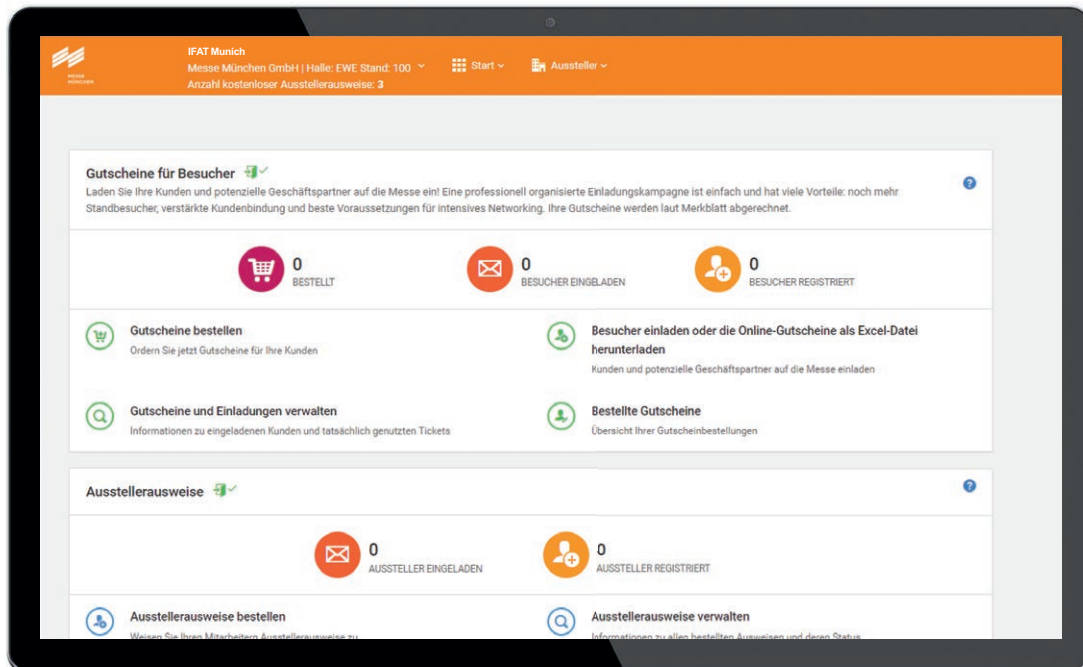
MESSE MÜNCHEN

IFAT Munich
Messe München GmbH | Halle: EWE Stand: 100
Anzahl kostenloser Ausstellerausweise: 3

Start

Aussteller

Gutscheine für Besucher

Laden Sie Ihre Kunden und potenzielle Geschäftspartner auf die Messe ein! Eine professionell organisierte Einladungskampagne ist einfach und hat viele Vorteile: noch mehr Standbesucher, verstärkte Kundenbindung und beste Voraussetzungen für intensives Networking. Ihre Gutscheine werden laut Merkblatt abgerechnet.

?

0
BESTELLT

0
BESUCHER EINGELADEN

0
BESUCHER REGISTRIERT

Gutscheine bestellen
Ordern Sie jetzt Gutscheine für Ihre Kunden

Besucher einladen oder die Online-Gutscheine als Excel-Datei herunterladen
Kunden und potenzielle Geschäftspartner auf die Messe einladen

Gutscheine und Einladungen verwalten
Informationen zu eingeladenen Kunden und tatsächlich genutzten Tickets

Bestellte Gutscheine
Übersicht Ihrer Gutscheinbestellungen

Ausstellerausweise

?

0
AUSSTELLER EINGELADEN

0
AUSSTELLER REGISTRIERT

Ausstellerausweise bestellen
Weisen Sie Ihren Mitarbeitern Ausstellerausweise zu

Ausstellerausweise verwalten
Informationen zu allen bestellten Ausweisen und deren Status